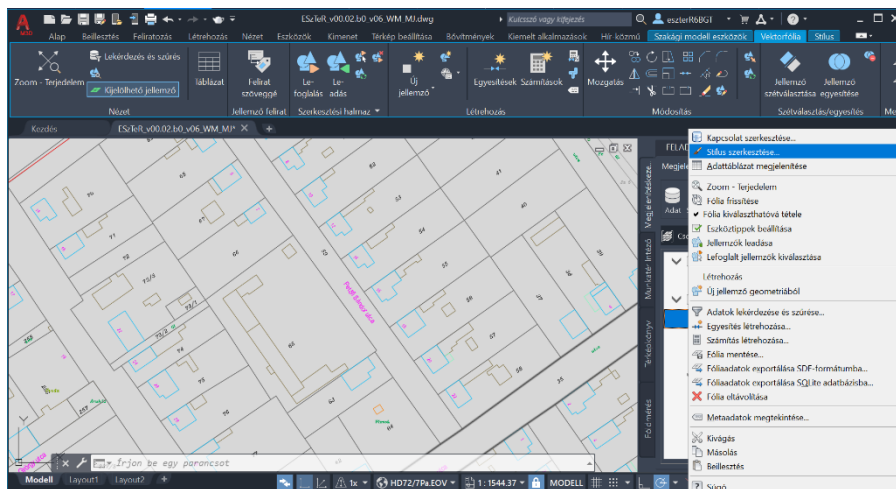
ESzTeR_v00.02.b0_v06_WM_MJ.dwg
Kulcsszó vagy kifejezés
eszterR6BGT
Alap Beillesztés Feliratozás Létrehozás Nézet Eszközök Kimenet Térkép beállítása Bővítmények Kiemelt alkalmazások Hír közmű Szakági modell eszközök Vektorfólia Stílus
Zoom - Terjedelem
Lekérdezés és szűrés
Kijelölhető jellemző
Nézet
Táblázat
Felirat szöveggé
Jellemző felirat
Le-foglalás
Le-adás
Szerkesztési halmaz
Új jellemző
Egyesítések
Számítások
Létrehozás
Mozgatás
Módosítás
Jellemző szétválasztás
Jellemző egyesítése
Szétválasztás/egyesítés
Kezdés
ESzTeR_v00.02.b0_v06_WM_MJ*
Megjelenítéskezelő
Munkater. intéző
Térképkönyv
Földmérés
Kapcsolat szerkesztése...
Stílus szerkesztése...
Adattáblázat megjelenítése
Zoom - Terjedelem
Fólia frissítése
Fólia kiválaszthatóvá tétele
Eszköztippek beállítása
Jellemzők leadása
Lefoglalt jellemzők kiválasztása
Létrehozás
Új jellemző geometriából
Adatok lekérdezése és szűrése...
Egyesítés létrehozása...
Számítás létrehozása...
Fólia mentése...
Fóliaadatok exportálása SDF-formátumba...
Fóliaadatok exportálása SQLite adatbázisba...
Fólia eltávolítása
Metaadatok megtekintése...
Kivágás
Másolás
Beillesztés
Súgó
Írjon be egy parancsot
Modell Layout1 Layout2
1x HD72/7Pa.EOV 1 : 1544.37 MODELL